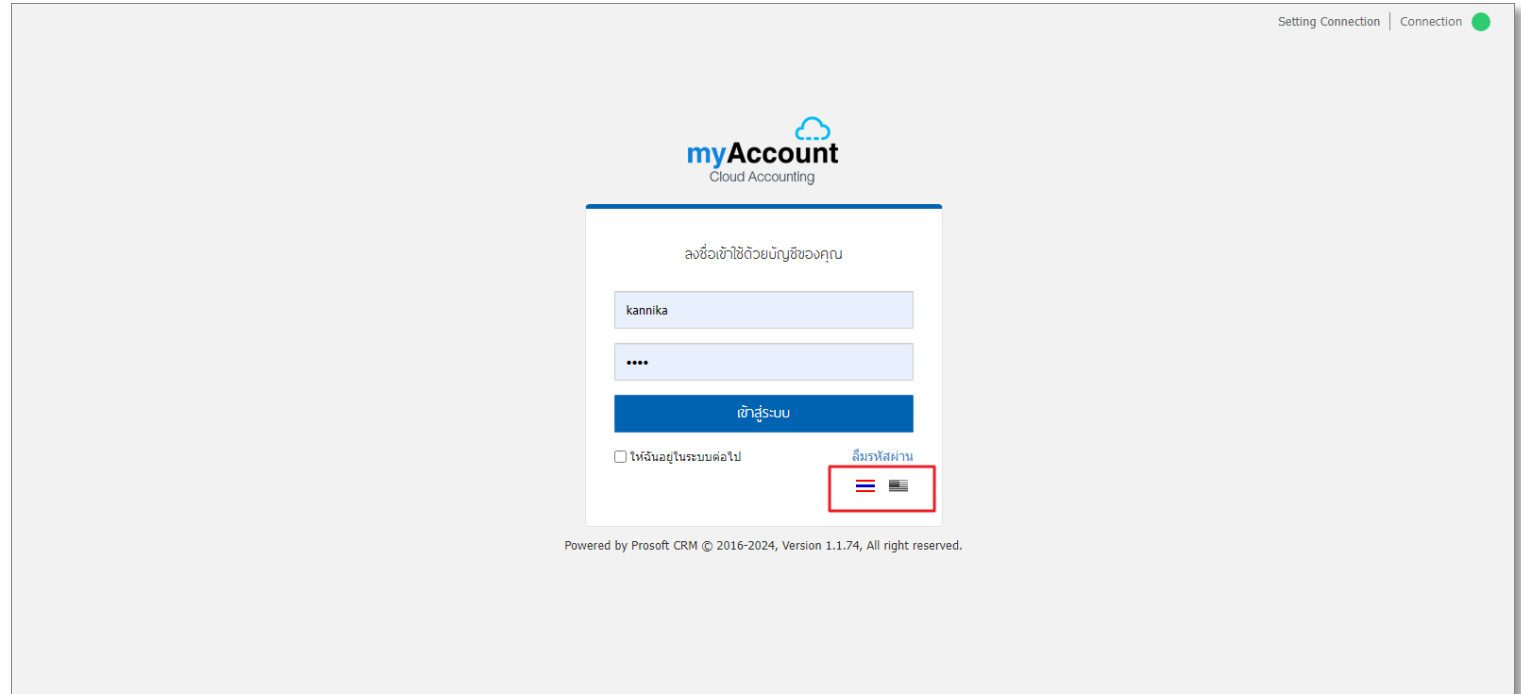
Setting Connection | Connection

myAccount
Cloud Accounting

ลงชื่อเข้าใช้ด้วยบัญชีของคุณ

kannika

••••

เข้าสู่ระบบ

ให้ฉันอยู่ในระบบต่อไป

ลืมรหัสผ่าน

Powered by Prosoft CRM © 2016-2024, Version 1.1.74, All right reserved.